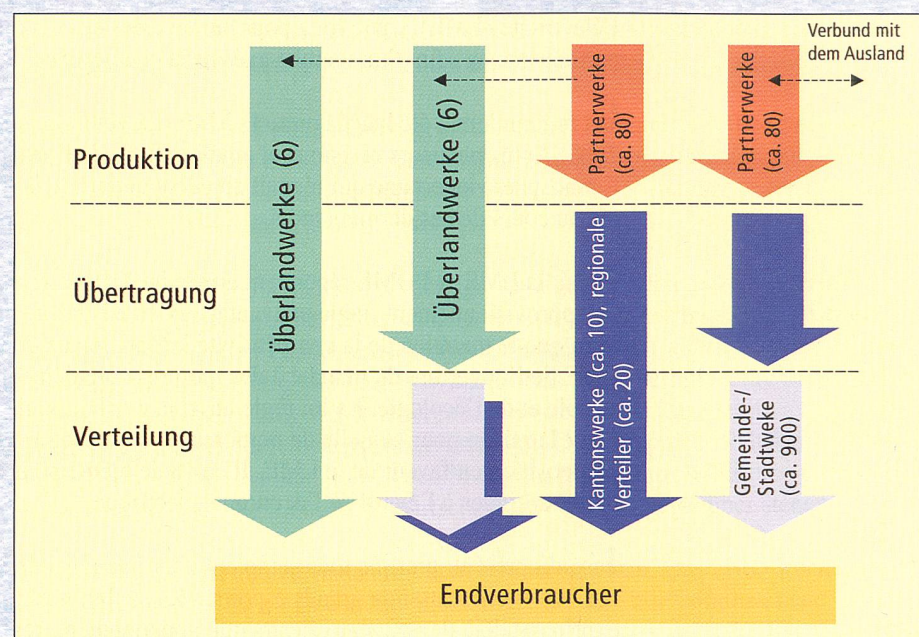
Verbund mit dem Ausland

Produktion

Übertragung

Verteilung

Überlandwerke (6)

Überlandwerke (6)

Partnerwerke (ca. 80)

Partnerwerke (ca. 80)

Kantonswerke (ca. 10), regionale Verteiler (ca. 20)

Gemeinde-/ Stadtweke (ca. 900)

Endverbraucher